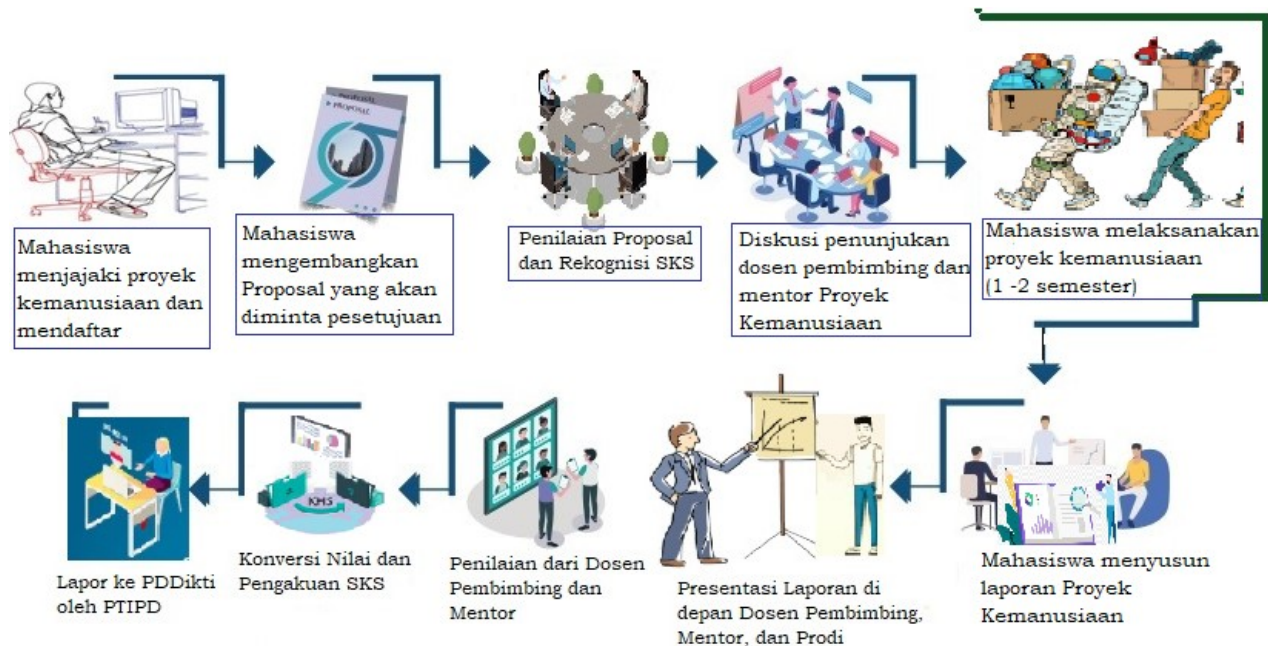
Mahasiswa menjajaki proyek kemanusiaan dan mendaftar

PROPOSAL

Mahasiswa mengembangkan Proposal yang akan diminta pesetujuan

Penilaian Proposal dan Rekognisi SKS

Diskusi penunjukan dosen pembimbing dan mentor Proyek Kemanusiaan

Mahasiswa melaksanakan proyek kemanusiaan (1 -2 semester)

Mahasiswa menyusun laporan Proyek Kemanusiaan

Presentasi Laporan di depan Dosen Pembimbing, Mentor, dan Prodi

Penilaian dari Dosen Pembimbing dan Mentor

KHS

Konversi Nilai dan Pengakuan SKS

Lapor ke PDDikti oleh PTIPD